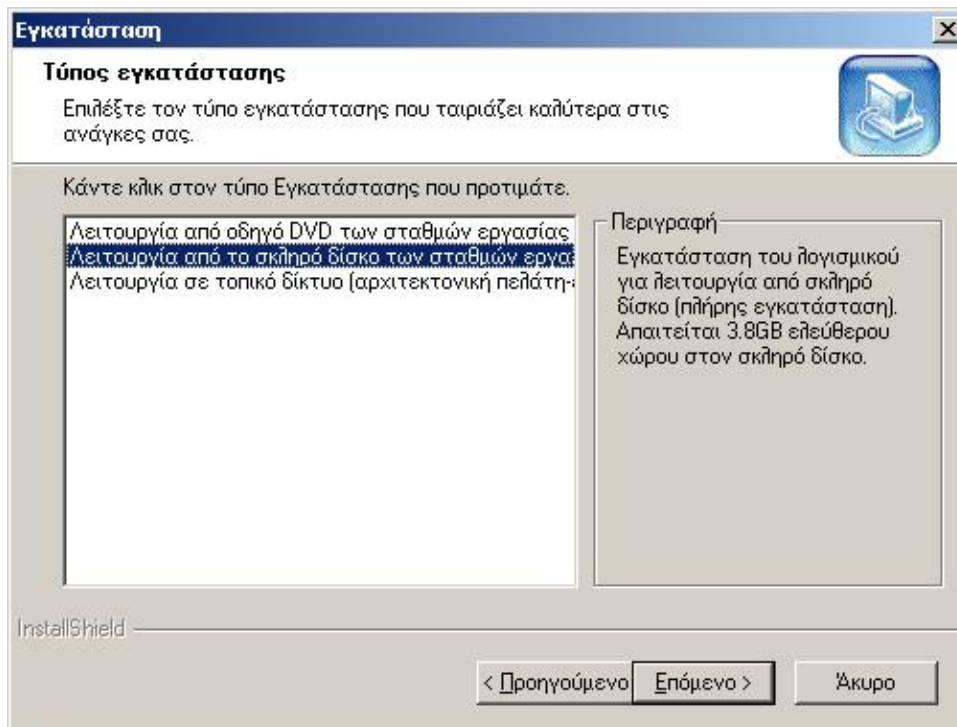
Εγκατάσταση

Τύπος εγκατάστασης

Επιλέξτε τον τύπο εγκατάστασης που ταιριάζει καλύτερα στις ανάγκες σας.

Κάντε κλικ στον τύπο Εγκατάστασης που προτιμάτε.

Λειτουργία από οδηγό DVD των σταθμών εργασίας
Λειτουργία από το σκληρό δίσκο των σταθμών εργα
Λειτουργία σε τοπικό δίκτυο (αρχιτεκτονική πελάτη-

Περιγραφή

Εγκατάσταση του λογισμικού για λειτουργία από σκληρό δίσκο (πλήρης εγκατάσταση). Απαιτείται 3.8GB ελεύθερου χώρου στον σκληρό δίσκο.

InstallShield

< Προηγούμενο | Επόμενο > | Άκυρο